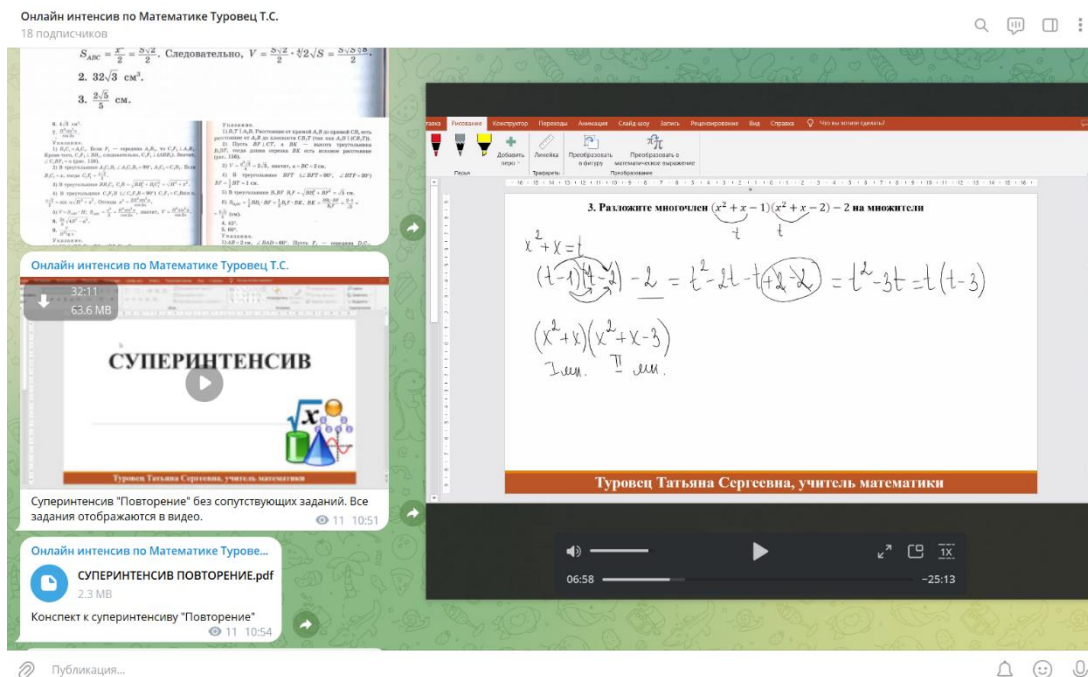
Онлайн интенсив по Математике Туровец Т.С.
18 подписчиков

$S_{ABC} = \frac{x^2}{2} = \frac{3\sqrt{2}}{2}$. Следовательно, $V = \frac{3\sqrt{2}}{2} \cdot \sqrt[4]{2}\sqrt{S} = \frac{3\sqrt{3}\sqrt[4]{8}}{2}$.
2. $32\sqrt{3}$ см³.
3. $\frac{2\sqrt{5}}{5}$ см.

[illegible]

Онлайн интенсив по Математике Туровец Т.С.
32:11
63.6 MB
СУПЕРИНТЕНСИВ
Туровец Татьяна Сергеевна, учитель математики
Суперинтенсив "Повторение" без сопутствующих заданий. Все задания отображаются в видео.
11 10:51

Онлайн интенсив по Математике Туровe...
СУПЕРИНТЕНСИВ ПОВТОРЕНИЕ.pdf
2.3 MB
Конспект к суперинтенсиву "Повторение"
11 10:54

Публикация...

Рисование Конструктор Переходы Анимация Слайд-шоу Запись Рецензирование Вид Справка Что вы хотите сделать?
Добавить перо Линейка Преобразовать в фигуру Преобразовать в математическое выражение
Перья Трафарет Преобразование

3. Разложите многочлен $(x^2+x-1)(x^2+x-2)-2$ на множители
t t
$x^2+x=t$
$(t-1)(t-2)-2 = t^2-2t-t+2-2 = t^2-3t = t(t-3)$
$(x^2+x)(x^2+x-3)$
I мн. II мн.

Туровец Татьяна Сергеевна, учитель математики

1X
06:58 −25:13